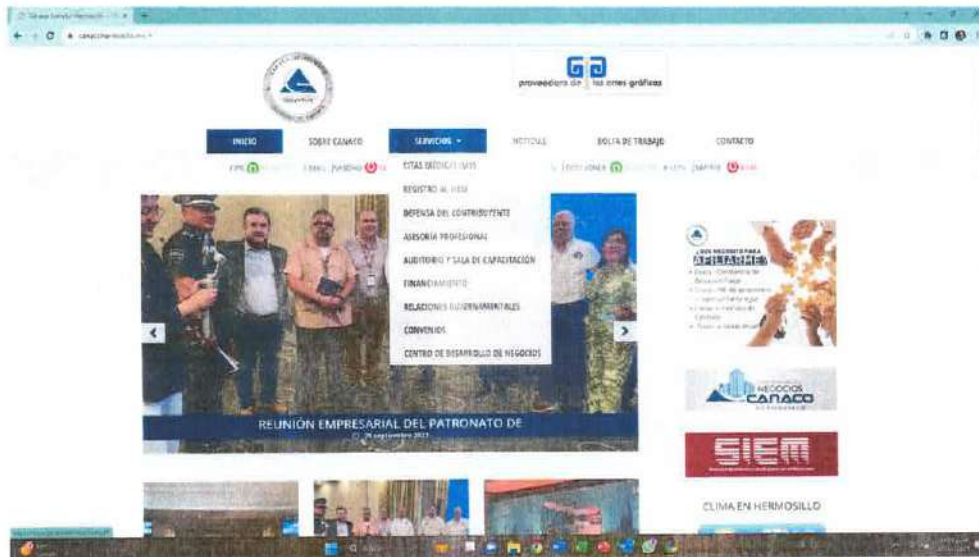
proveedora de las artes gráficas

INICIO
SOBRE CANACO
SERVICIOS
NOTICIAS
BOLSA DE TRABAJO
CONTACTO

CITAS MÉDICAS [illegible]
REGISTRO AL SIEM
DEFENSA DEL CONTRIBUYENTE
ASESORÍA PROFESIONAL
AUDITORIO Y SALA DE CAPACITACIÓN
FINANCIAMIENTO
RELACIONES GUBERNAMENTALES
CONVENIOS
CENTRO DE DESARROLLO DE NEGOCIOS

REUNIÓN EMPRESARIAL DEL PATRONATO DE
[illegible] septiembre 2023

AFILIARME

NEGOCIOS
CANACO

SIEM

CLIMA EN HERMOSILLO